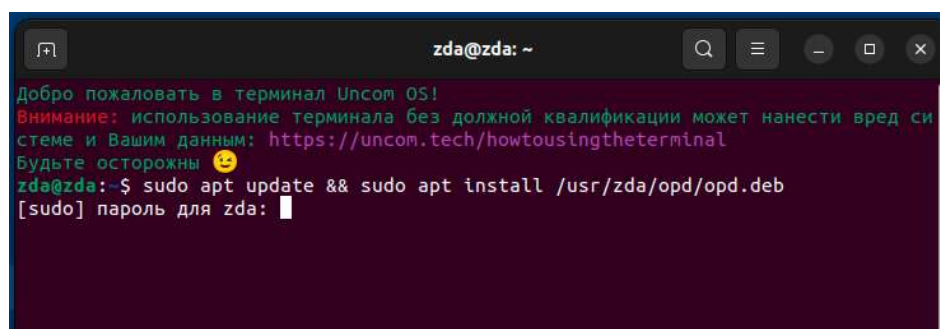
zda@zda: ~

Добро пожаловать в терминал Uncom OS!
Внимание: использование терминала без должной квалификации может нанести вред системе и Вашим данным: https://uncom.tech/howtousingtheterminal
Будьте осторожны 😉
zda@zda:~$ sudo apt update && sudo apt install /usr/zda/opd/opd.deb
[sudo] пароль для zda: